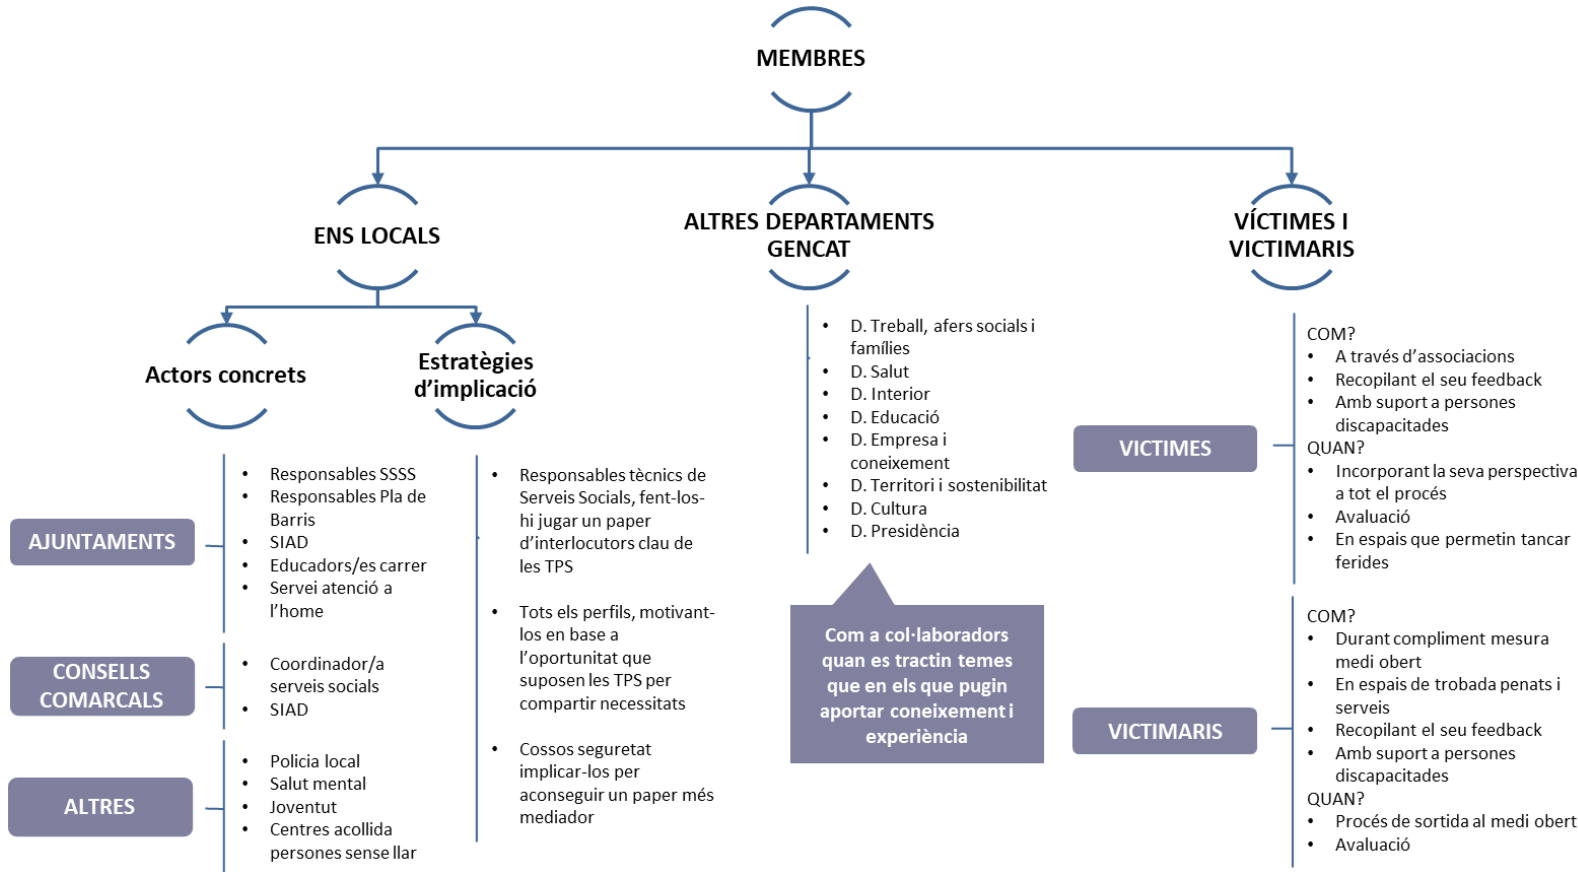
MEMBRES

ENS LOCALS

ALTRES DEPARTAMENTS GENCAT

VÍCTIMES I VICTIMARIS

Actors concrets

Estratègies d'implicació

AJUNTAMENTS

- Responsables SSSS
- Responsables Pla de Barris
- SIAD
- Educadors/es carrer
- Servei atenció a l'home

CONSELLS COMARCALS

- Coordinador/a serveis socials
- SIAD

ALTRES

- Policia local
- Salut mental
- Joventut
- Centres acollida persones sense llar

- Responsables tècnics de Serveis Socials, fent-los-hi jugar un paper d'interlocutors clau de les TPS
- Tots els perfils, motivant-los en base a l'oportunitat que suposen les TPS per compartir necessitats
- Cossos seguretat implicar-los per aconseguir un paper més mediador

- D. Treball, afers socials i famílies
- D. Salut
- D. Interior
- D. Educació
- D. Empresa i coneixement
- D. Territori i sostenibilitat
- D. Cultura
- D. Presidència

Com a col·laboradors quan es tractin temes que en els que pugin aportar coneixement i experiència

VICTIMES

COM?
- A través d'associacions
- Recopilant el seu feedback
- Amb suport a persones discapacitades
QUAN?
- Incorporant la seva perspectiva a tot el procés
- Avaluació
- En espais que permetin tancar ferides

VICTIMARIS

COM?
- Durant compliment mesura medi obert
- En espais de trobada penats i serveis
- Recopilant el seu feedback
- Amb suport a persones discapacitades
QUAN?
- Procés de sortida al medi obert
- Avaluació